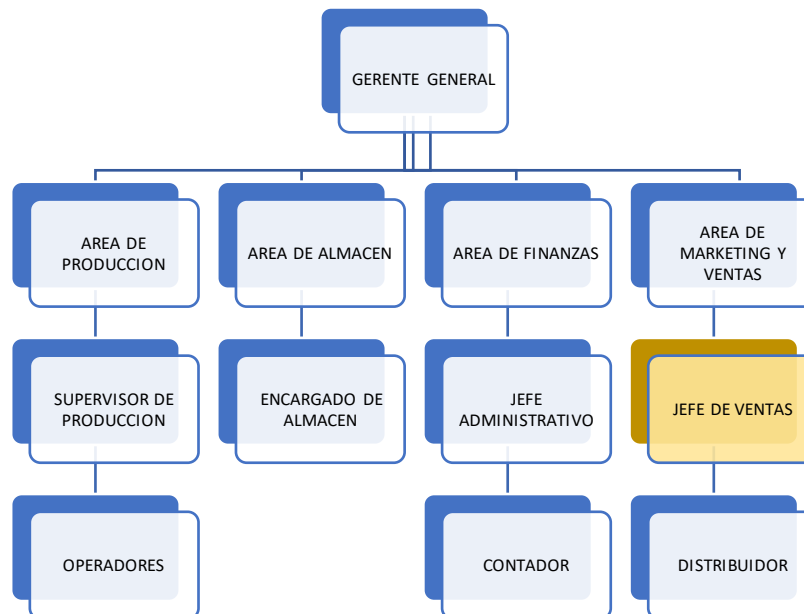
GERENTE GENERAL

AREA DE PRODUCCION

AREA DE ALMACEN

AREA DE FINANZAS

AREA DE MARKETING Y VENTAS

SUPERVISOR DE PRODUCCION

ENCARGADO DE ALMACEN

JEFE ADMINISTRATIVO

JEFE DE VENTAS

OPERADORES

CONTADOR

DISTRIBUIDOR